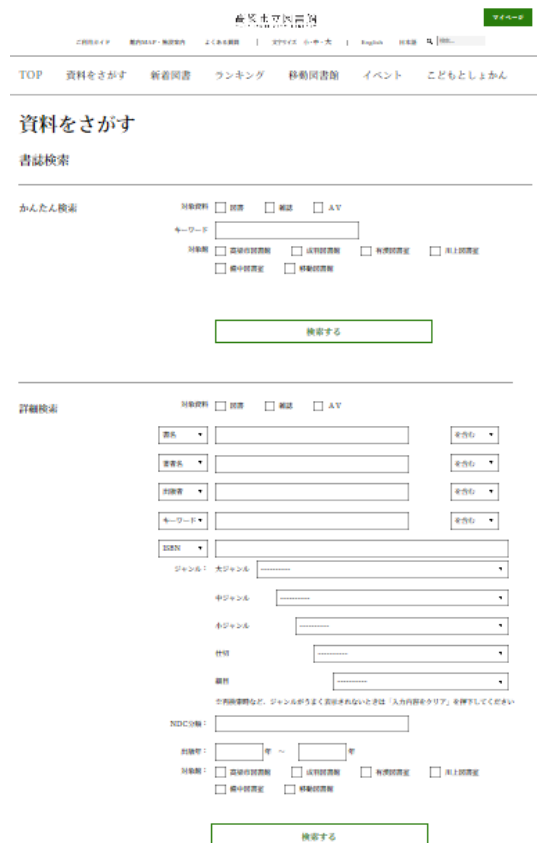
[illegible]

マイページ

ご利用ガイド　館内MAP・施設案内　よくある質問　|　文字サイズ　小・中・大　|　English　日本語

TOP　資料をさがす　新着図書　ランキング　移動図書館　イベント　こどもとしょかん

資料をさがす

書誌検索

かんたん検索

対象資料　図書　雑誌　AV

キーワード

対象館　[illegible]図書館　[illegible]図書館　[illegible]図書室　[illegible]図書室　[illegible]図書室　移動図書館

検索する

詳細検索

対象資料　図書　雑誌　AV

書名　を含む

著者名　を含む

出版者　を含む

キーワード　を含む

ISBN

ジャンル：大ジャンル　------------

中ジャンル　------------

小ジャンル　------------

分類　------------

細目　------------

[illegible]など、ジャンルがうまく表示されないときは「入力内容をクリア」を押下してください

NDC分類：

出版年：　年 ～ 年

対象館：　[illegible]図書館　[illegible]図書館　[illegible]図書室　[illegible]図書室　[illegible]図書室　移動図書館

検索する